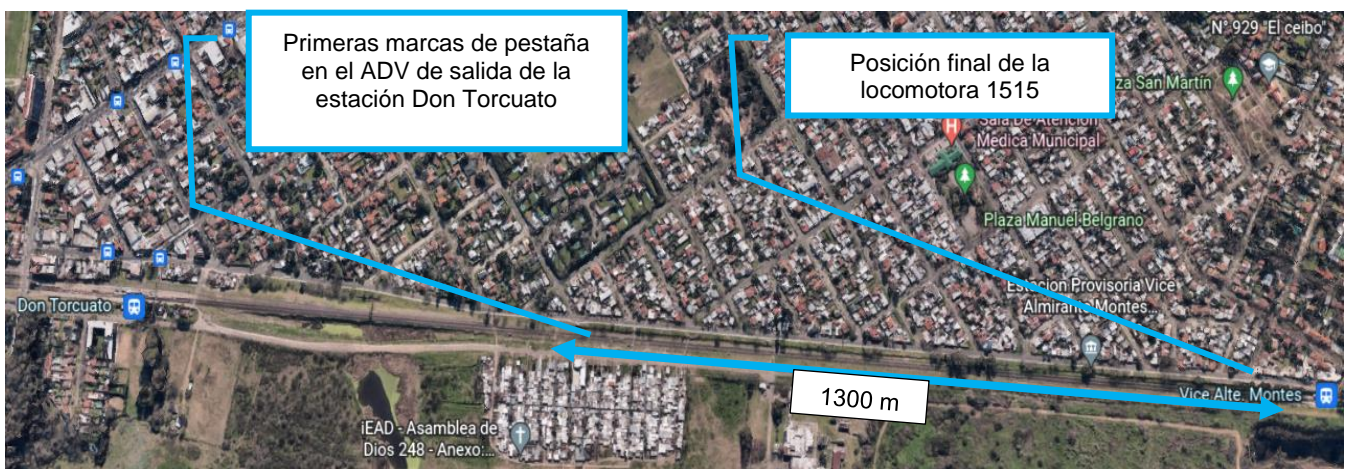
Primeras marcas de pestaña en el ADV de salida de la estación Don Torcuato

Posición final de la locomotora 1515

N° 929 "El ceibo"

za San Martín

Sala De Atención Medica Municipal

Plaza Manuel Belgrano

Estacion Provisoria Vice Almirante Montes

Don Torcuato

1300 m

Vice Alte. Montes

iEAD - Asamblea de Dios 248 - Anexo:...